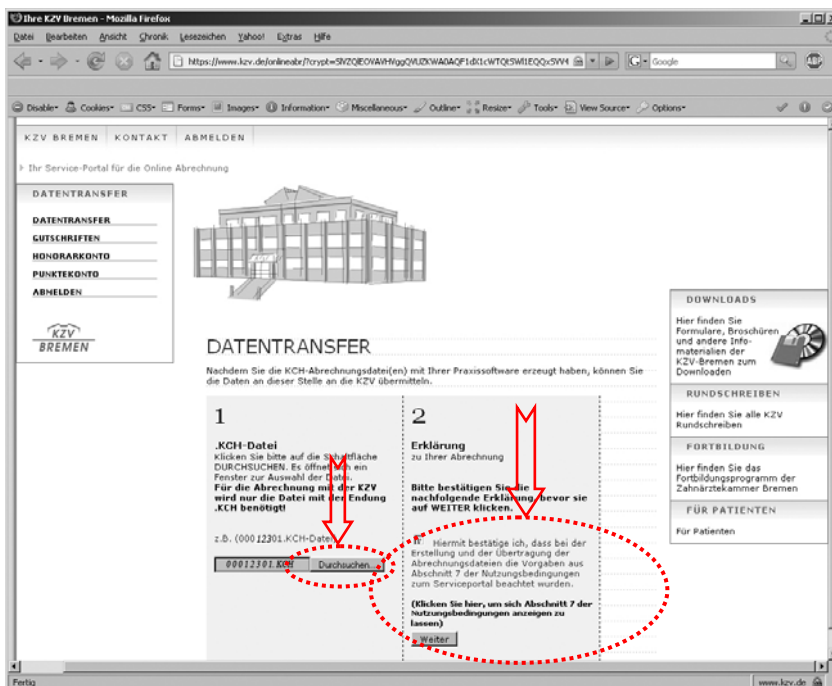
Ihre KZV Bremen - Mozilla Firefox

Datei Bearbeiten Ansicht Chronik Lesezeichen Yahoo! Extras Hilfe

https://www.kzv.de/onlineabr/?crypt=5lVZQlEOVAVHVggQVUZKWA0AQF1dX1cWTQt5Wl1EQQx5VV4

Google

Disable Cookies CSS Forms Images Information Miscellaneous Outline Resize Tools View Source Options

KZV BREMEN KONTAKT ABMELDEN

Ihr Service-Portal für die Online Abrechnung

DATENTRANSFER

DATENTRANSFER
GUTSCHRIFTEN
HONORARKONTO
PUNKTEKONTO
ABMELDEN

KZV BREMEN

DATENTRANSFER

Nachdem Sie die KCH-Abrechnungsdatei(en) mit Ihrer Praxissoftware erzeugt haben, können Sie die Daten an dieser Stelle an die KZV übermitteln.

1

.KCH-Datei
Klicken Sie bitte auf die Schaltfläche DURCHSUCHEN. Es öffnet sich ein Fenster zur Auswahl der Datei.
Für die Abrechnung mit der KZV wird nur die Datei mit der Endung .KCH benötigt!

z.B. (00012301.KCH-Datei)

00012301.KCH Durchsuchen...

2

Erklärung
zu Ihrer Abrechnung

Bitte bestätigen Sie die nachfolgende Erklärung, bevor sie auf WEITER klicken.

Hiermit bestätige ich, dass bei der Erstellung und der Übertragung der Abrechnungsdateien die Vorgaben aus Abschnitt 7 der Nutzungsbedingungen zum Serviceportal beachtet wurden.

(Klicken Sie hier, um sich Abschnitt 7 der Nutzungsbedingungen anzeigen zu lassen)

Weiter

DOWNLOADS
Hier finden Sie Formulare, Broschüren und andere Informationsmaterialien der KZV-Bremen zum Downloaden

RUNDSCHREIBEN
Hier finden Sie alle KZV Rundschreiben

FORTBILDUNG
Hier finden Sie das Fortbildungsprogramm der Zahnärztekammer Bremen

FÜR PATIENTEN
Für Patienten

Fertig

www.kzv.de